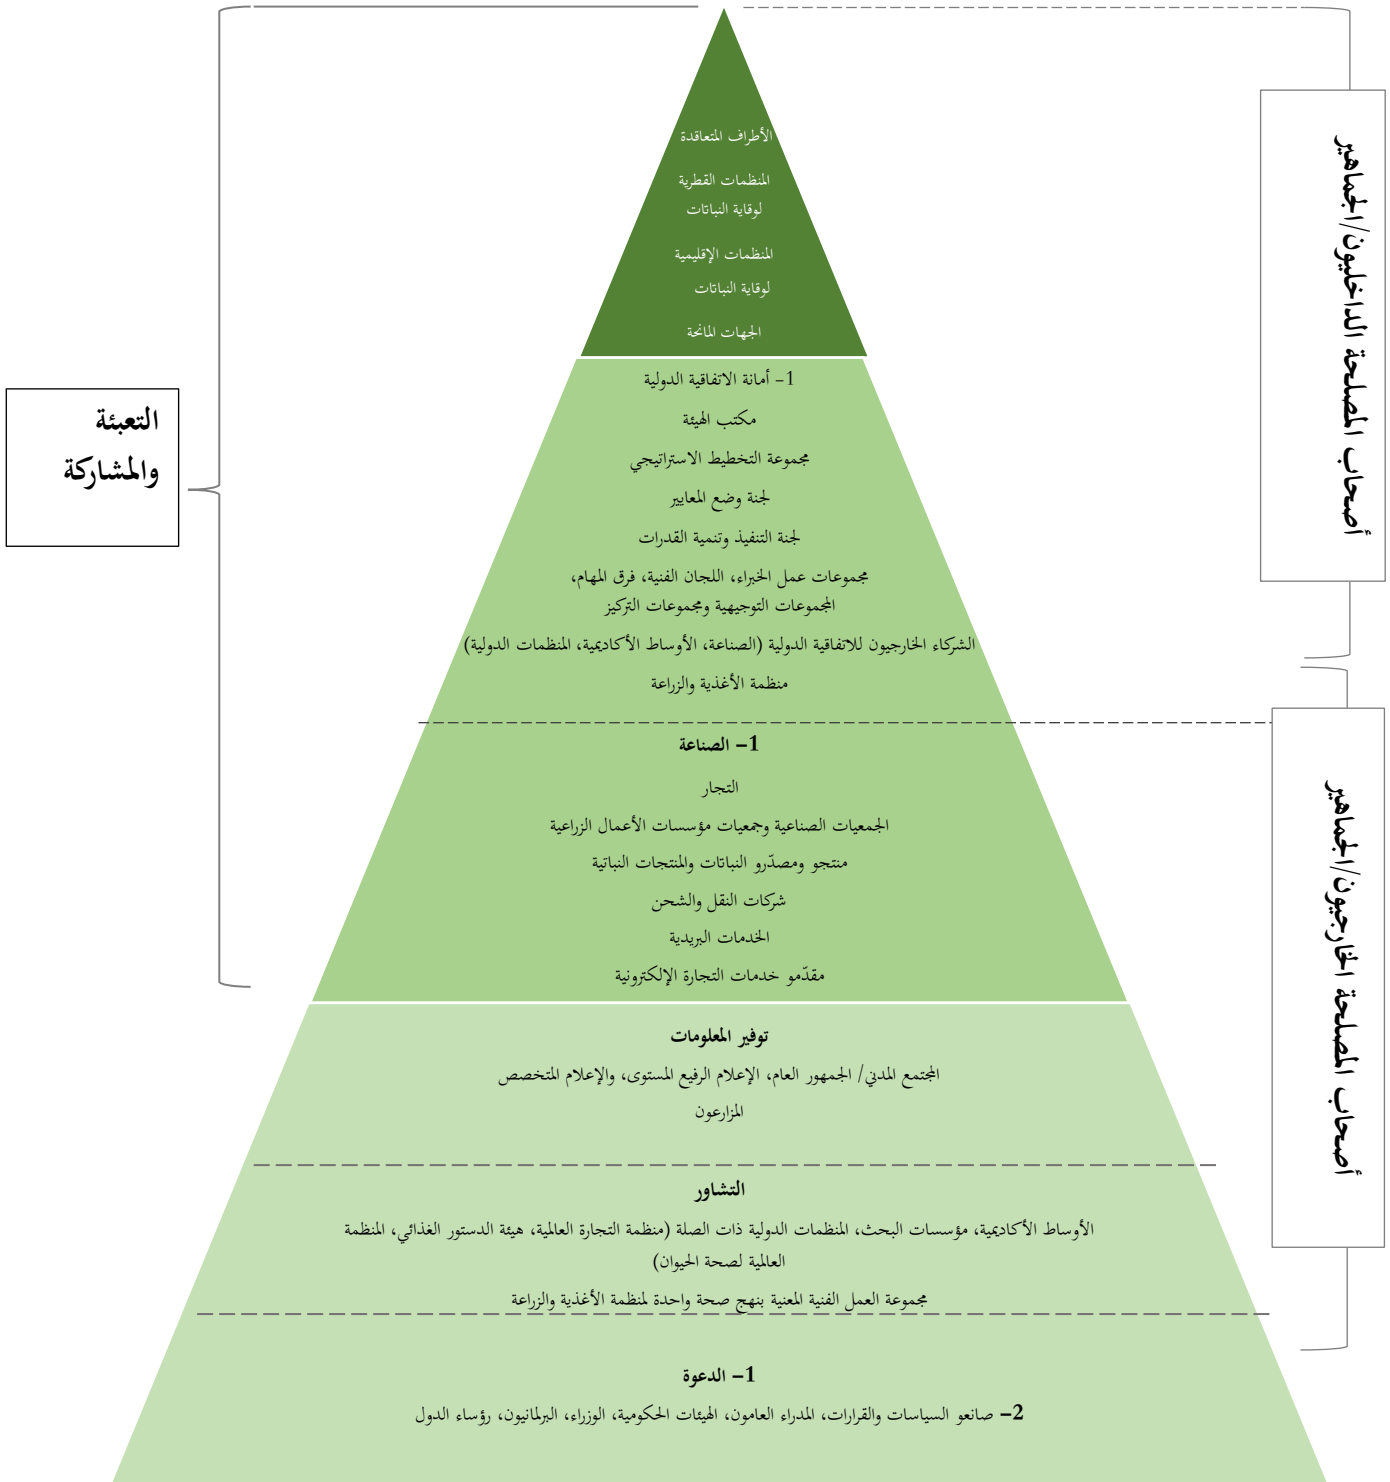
أصحاب المصلحة الداخليون/الجماهير

التعبئة والمشاركة

الأطراف المتعاقدة

المنظمات القطرية لوقاية النباتات

المنظمات الإقليمية لوقاية النباتات

الجهات المانحة

1- أمانة الاتفاقية الدولية

مكتب الهيئة

مجموعة التخطيط الاستراتيجي

لجنة وضع المعايير

لجنة التنفيذ وتنمية القدرات

مجموعات عمل الخبراء، اللجان الفنية، فرق المهام، المجموعات التوجيهية ومجموعات التركيز

الشركاء الخارجيون للاتفاقية الدولية (الصناعة، الأوساط الأكاديمية، المنظمات الدولية)

منظمة الأغذية والزراعة

أصحاب المصلحة الخارجيون/الجماهير

1- الصناعة

التجار

الجمعيات الصناعية وجمعيات مؤسسات الأعمال الزراعية

منتجو ومصدّرو النباتات والمنتجات النباتية

شركات النقل والشحن

الخدمات البريدية

مقدّمو خدمات التجارة الإلكترونية

توفير المعلومات

المجتمع المدني/ الجمهور العام، الإعلام الرفيع المستوى، والإعلام المتخصص

المزارعون

التشاور

الأوساط الأكاديمية، مؤسسات البحث، المنظمات الدولية ذات الصلة (منظمة التجارة العالمية، هيئة الدستور الغذائي، المنظمة العالمية لصحة الحيوان)

مجموعة العمل الفنية المعنية بنهج صحة واحدة لمنظمة الأغذية والزراعة

1- الدعوة

2- صانعو السياسات والقرارات، المدراء العامون، الهيئات الحكومية، الوزراء، البرلمانيون، رؤساء الدول